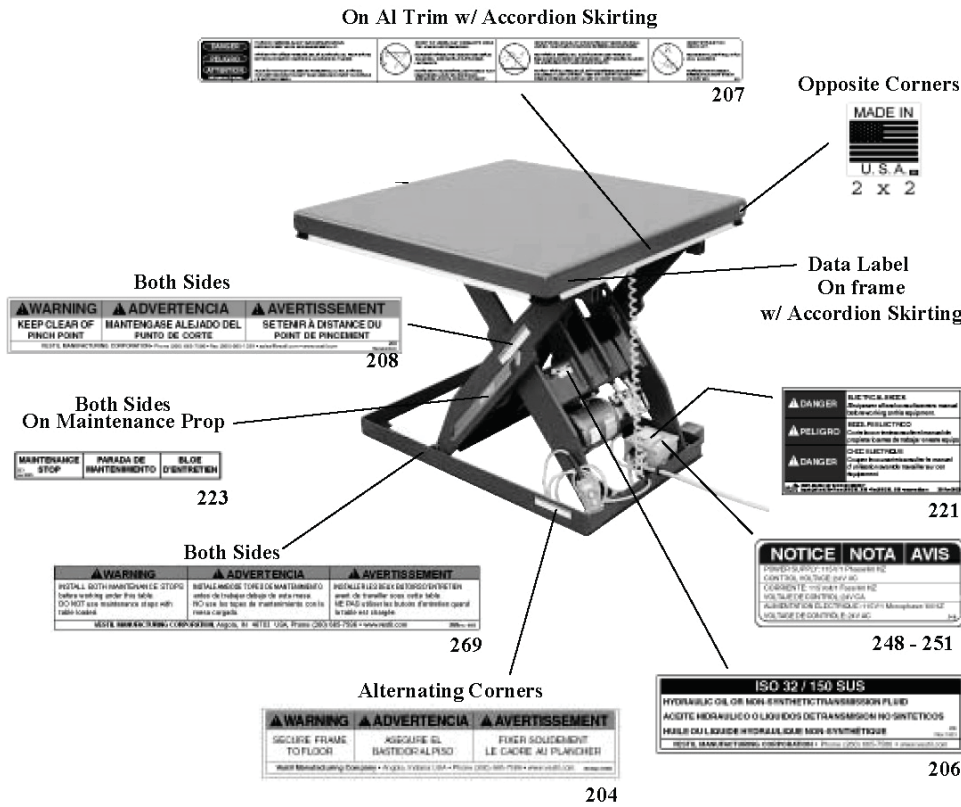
On Al Trim w/ Accordion Skirting

DANGER
PELIGRO
ATTENTION

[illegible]

207

Opposite Corners

MADE IN
U.S.A.
2 x 2

Both Sides

| ▲WARNING | ▲ADVERTENCIA | ▲AVERTISSEMENT |
|---|---|---|
| KEEP CLEAR OF PINCH POINT | MANTENGASE ALEJADO DEL PUNTO DE CORTE | SE TENIR À DISTANCE DU POINT DE PINCEMENT |

VESTIL MANUFACTURING CORPORATION • Phone (260) 665-7586 • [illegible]

208

Data Label On frame w/ Accordion Skirting

Both Sides On Maintenance Prop

| MAINTENANCE STOP | PARADA DE MANTENIMIENTO | BLOC D'ENTRETIEN |
|---|---|---|

223

▲DANGER ELECTRICAL SHOCK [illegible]
▲PELIGRO DESCARGA ELECTRICO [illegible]
▲DANGER CHOC ELECTRIQUE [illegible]

221

Both Sides

| ▲WARNING | ▲ADVERTENCIA | ▲AVERTISSEMENT |
|---|---|---|
| INSTALL BOTH MAINTENANCE STOPS before working under this table. DO NOT use maintenance stops with table loaded. | INSTALE AMBOS TOPES DE MANTENIMIENTO antes de trabajar debajo de esta mesa. NO use los topes de mantenimiento con la mesa cargada. | INSTALLER LES DEUX BUTOIRS D'ENTRETIEN avant de travailler sous cette table. NE PAS utiliser les butoirs d'entretien quand la table est chargée. |

VESTIL MANUFACTURING CORPORATION, Angola, IN 46703 USA, Phone (260) 665-7586 • www.vestil.com

269

| NOTICE | NOTA | AVIS |
|---|---|---|

POWER SUPPLY: 115/1 Phase/60 HZ
CONTROL VOLTAGE 24V AC
CORRIENTE: 115/1/60 Fase/60 HZ
VOLTAJE DE CONTROL 24VCA
ALIMENTATION ELECTRIQUE: 115/1 Monophasé 60 HZ
VOLTAGE DE CONTROLE: 24 V AC

248 - 251

Alternating Corners

| ▲WARNING | ▲ADVERTENCIA | ▲AVERTISSEMENT |
|---|---|---|
| SECURE FRAME TO FLOOR | ASEGURE EL BASTIDOR AL PISO | FIXER SOLIDEMENT LE CADRE AU PLANCHER |

Vestil Manufacturing Company • Angola, Indiana USA • Phone (260) 665-7586 • www.vestil.com

204

ISO 32 / 150 SUS
HYDRAULIC OIL OR NON-SYNTHETIC TRANSMISSION FLUID
ACEITE HIDRAULICO O LIQUIDOS DE TRANSMISION NO SINTETICOS
HUILE OU LIQUIDE HYDRAULIQUE NON-SYNTHETIQUE
VESTIL MANUFACTURING CORPORATION • Phone (260) 665-7586 • www.vestil.com

206